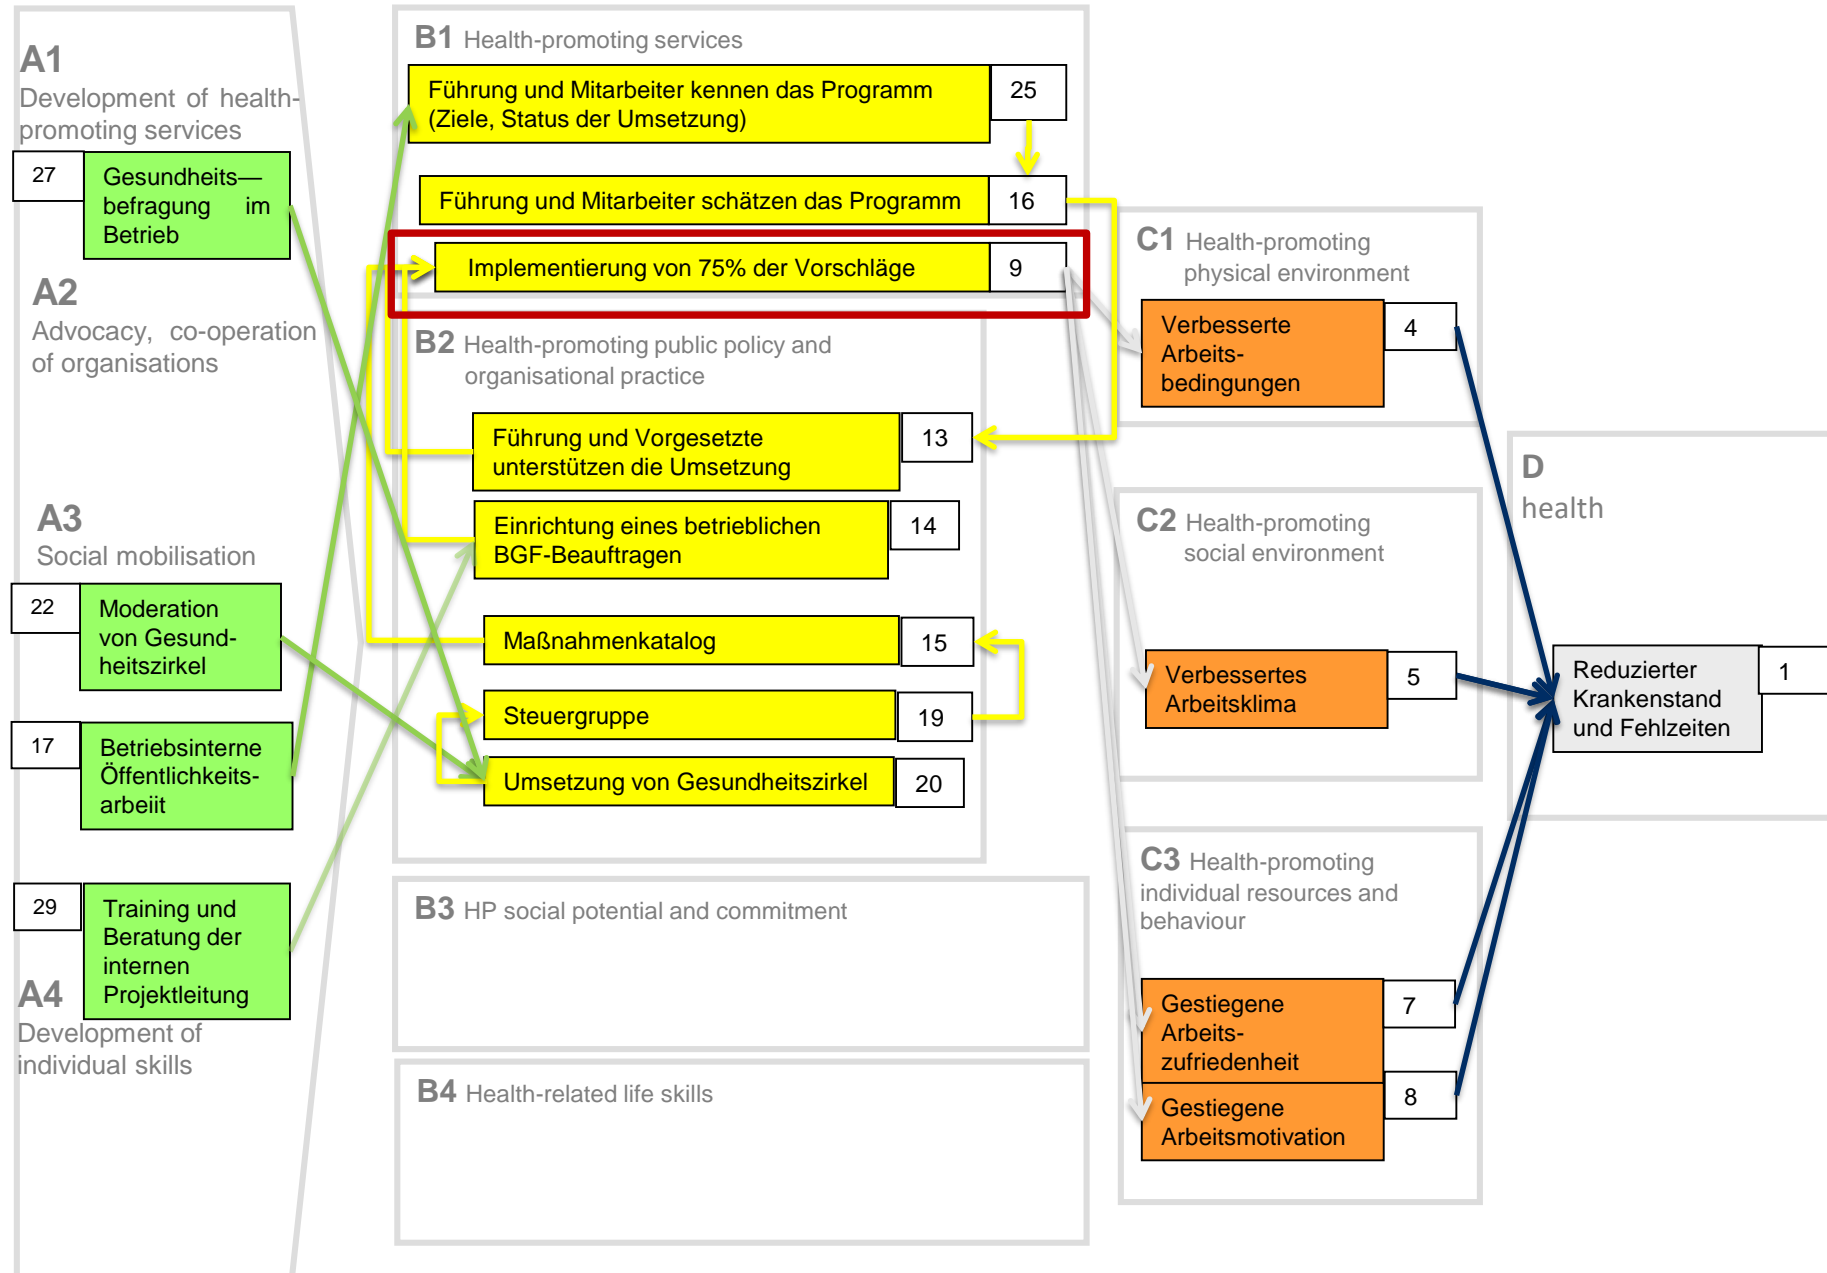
A1
Development of health-promoting services

27
Gesundheits—befragung im Betrieb

A2
Advocacy, co-operation of organisations

A3
Social mobilisation

22
Moderation von Gesundheitszirkel

17
Betriebsinterne Öffentlichkeitsarbeit

29
Training und Beratung der internen Projektleitung

A4
Development of individual skills

B1 Health-promoting services

Führung und Mitarbeiter kennen das Programm (Ziele, Status der Umsetzung) | 25

Führung und Mitarbeiter schätzen das Programm | 16

Implementierung von 75% der Vorschläge | 9

B2 Health-promoting public policy and organisational practice

Führung und Vorgesetzte unterstützen die Umsetzung | 13

Einrichtung eines betrieblichen BGF-Beauftragen | 14

Maßnahmenkatalog | 15

Steuergruppe | 19

Umsetzung von Gesundheitszirkel | 20

B3 HP social potential and commitment

B4 Health-related life skills

C1 Health-promoting physical environment

Verbesserte Arbeitsbedingungen | 4

C2 Health-promoting social environment

Verbessertes Arbeitsklima | 5

C3 Health-promoting individual resources and behaviour

Gestiegene Arbeitszufriedenheit | 7

Gestiegene Arbeitsmotivation | 8

D
health

Reduzierter Krankenstand und Fehlzeiten | 1